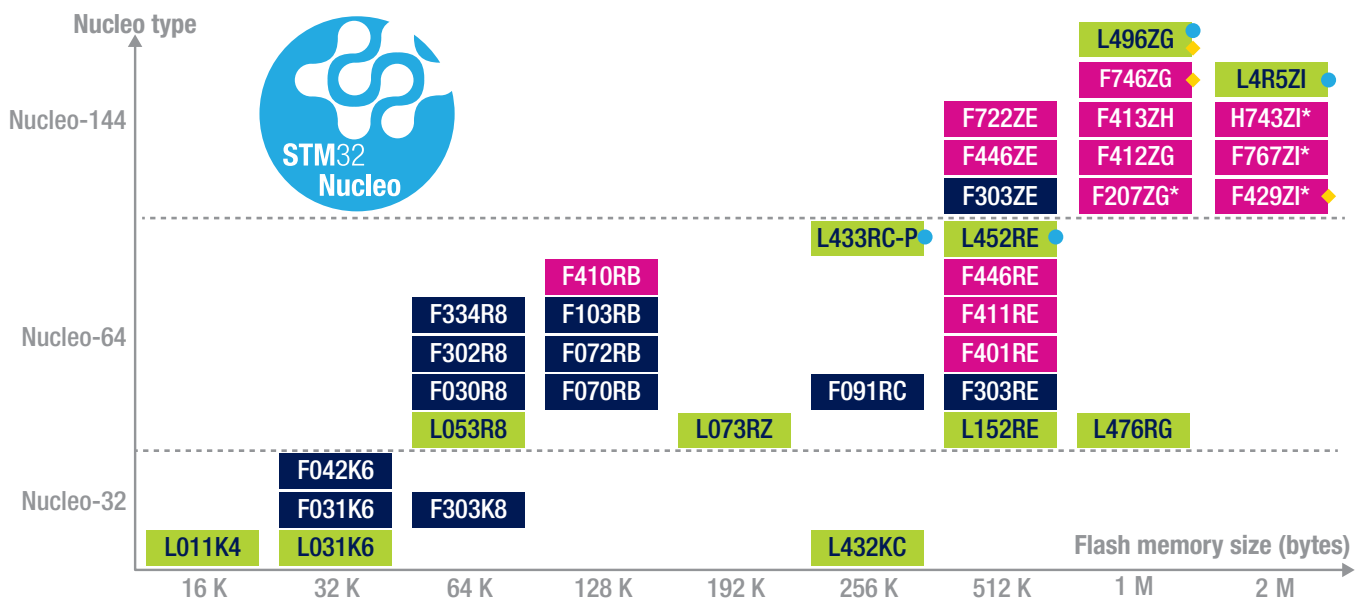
Nucleo type

STM32 Nucleo

Nucleo-144

Nucleo-64

Nucleo-32

L496ZG
F746ZG
L4R5ZI
F722ZE
F413ZH
H743ZI*
F446ZE
F412ZG
F767ZI*
F303ZE
F207ZG*
F429ZI*

L433RC-P
L452RE
F410RB
F446RE
F334R8
F103RB
F411RE
F302R8
F072RB
F401RE
F030R8
F070RB
F091RC
F303RE
L053R8
L073RZ
L152RE
L476RG

F042K6
F031K6
F303K8
L011K4
L031K6
L432KC

Flash memory size (bytes)

16 K
32 K
64 K
128 K
192 K
256 K
512 K
1 M
2 M